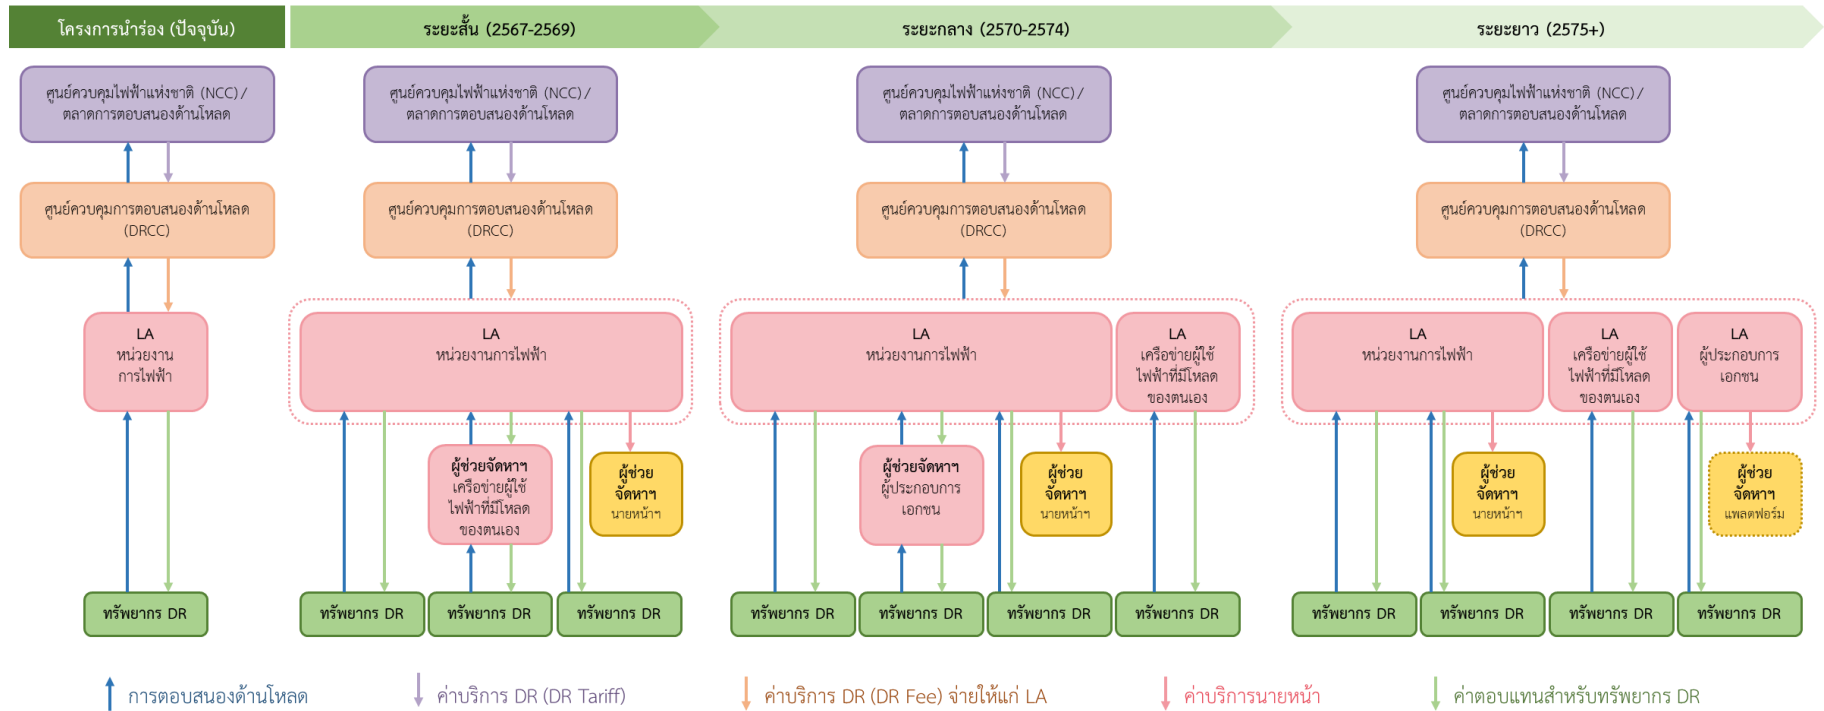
โครงการนำร่อง (ปัจจุบัน)

ระยะสั้น (2567-2569)

ระยะกลาง (2570-2574)

ระยะยาว (2575+)

ศูนย์ควบคุมไฟฟ้าแห่งชาติ (NCC) / ตลาดการตอบสนองด้านโหลด

ศูนย์ควบคุมการตอบสนองด้านโหลด (DRCC)

LA หน่วยงานการไฟฟ้า

ทรัพยากร DR

ศูนย์ควบคุมไฟฟ้าแห่งชาติ (NCC) / ตลาดการตอบสนองด้านโหลด

ศูนย์ควบคุมการตอบสนองด้านโหลด (DRCC)

LA หน่วยงานการไฟฟ้า

ผู้ช่วยจัดหาฯ เครือข่ายผู้ใช้ไฟฟ้าที่มีโหลดของตนเอง

ผู้ช่วยจัดหาฯ นายหน้าฯ

ทรัพยากร DR

ทรัพยากร DR

ทรัพยากร DR

ศูนย์ควบคุมไฟฟ้าแห่งชาติ (NCC) / ตลาดการตอบสนองด้านโหลด

ศูนย์ควบคุมการตอบสนองด้านโหลด (DRCC)

LA หน่วยงานการไฟฟ้า

LA เครือข่ายผู้ใช้ไฟฟ้าที่มีโหลดของตนเอง

ผู้ช่วยจัดหาฯ ผู้ประกอบการเอกชน

ผู้ช่วยจัดหาฯ นายหน้าฯ

ทรัพยากร DR

ทรัพยากร DR

ทรัพยากร DR

ทรัพยากร DR

ศูนย์ควบคุมไฟฟ้าแห่งชาติ (NCC) / ตลาดการตอบสนองด้านโหลด

ศูนย์ควบคุมการตอบสนองด้านโหลด (DRCC)

LA หน่วยงานการไฟฟ้า

LA เครือข่ายผู้ใช้ไฟฟ้าที่มีโหลดของตนเอง

LA ผู้ประกอบการเอกชน

ผู้ช่วยจัดหาฯ นายหน้าฯ

ผู้ช่วยจัดหาฯ แพลตฟอร์ม

ทรัพยากร DR

ทรัพยากร DR

ทรัพยากร DR

ทรัพยากร DR

การตอบสนองด้านโหลด

ค่าบริการ DR (DR Tariff)

ค่าบริการ DR (DR Fee) จ่ายให้แก่ LA

ค่าบริการนายหน้า

ค่าตอบแทนสำหรับทรัพยากร DR